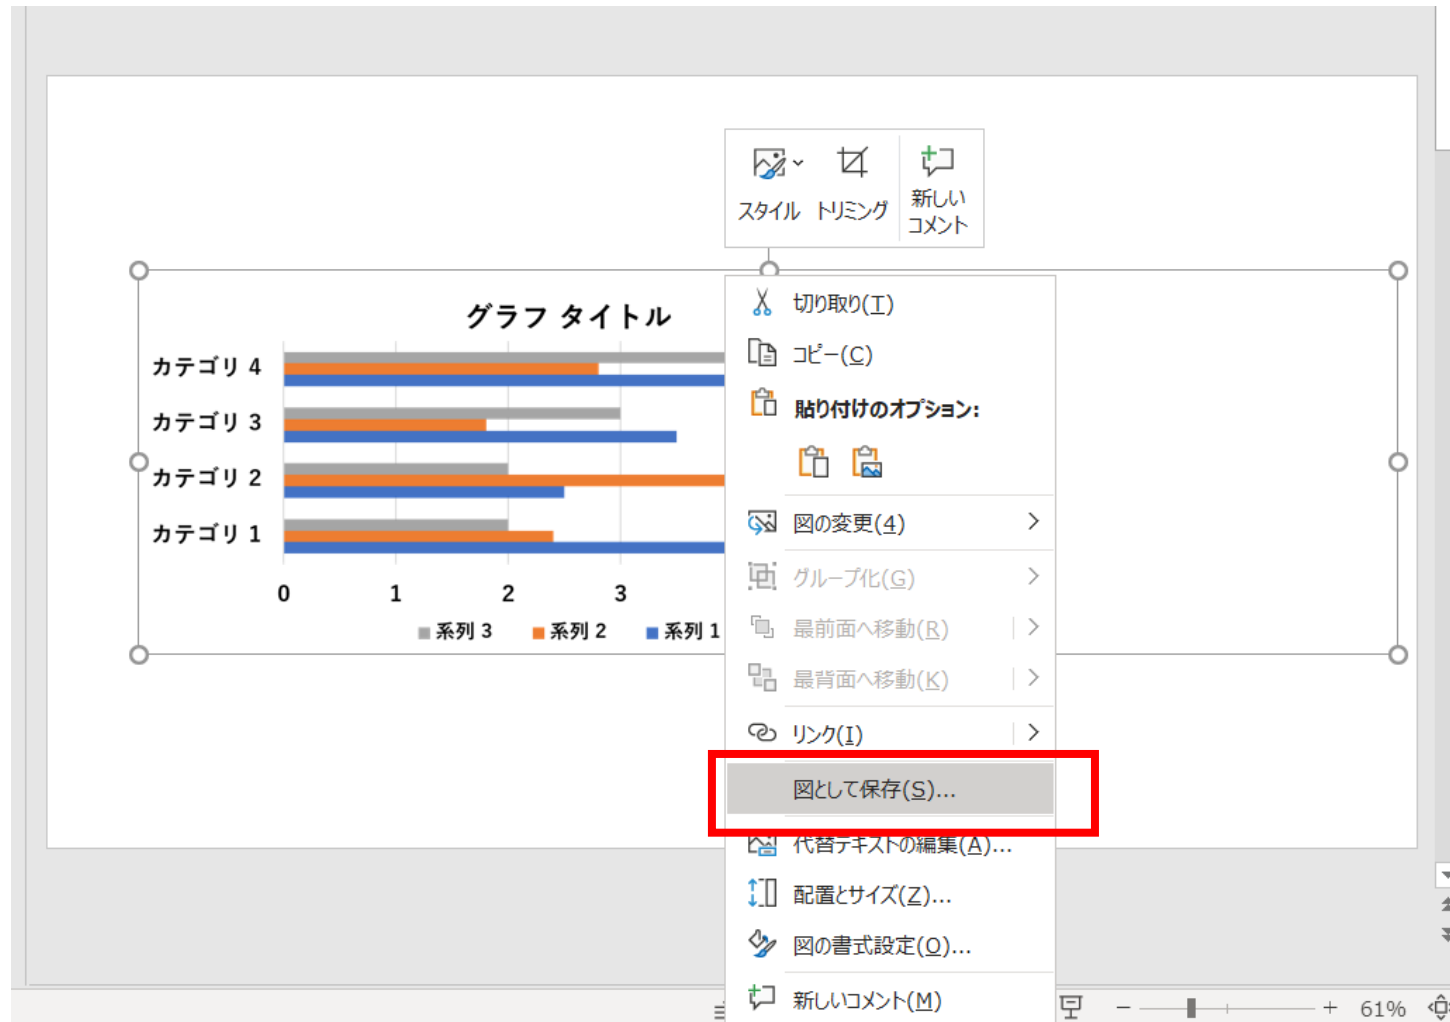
スタイル トリミング 新しいコメント

グラフ タイトル

カテゴリ 4
カテゴリ 3
カテゴリ 2
カテゴリ 1

0 1 2 3

■ 系列 3 ■ 系列 2 ■ 系列 1

切り取り(T)
コピー(C)
貼り付けのオプション:
図の変更(4)
グループ化(G)
最前面へ移動(R)
最背面へ移動(K)
リンク(I)
図として保存(S)...
代替テキストの編集(A)...
配置とサイズ(Z)...
図の書式設定(O)...
新しいコメント(M)

– + 61%